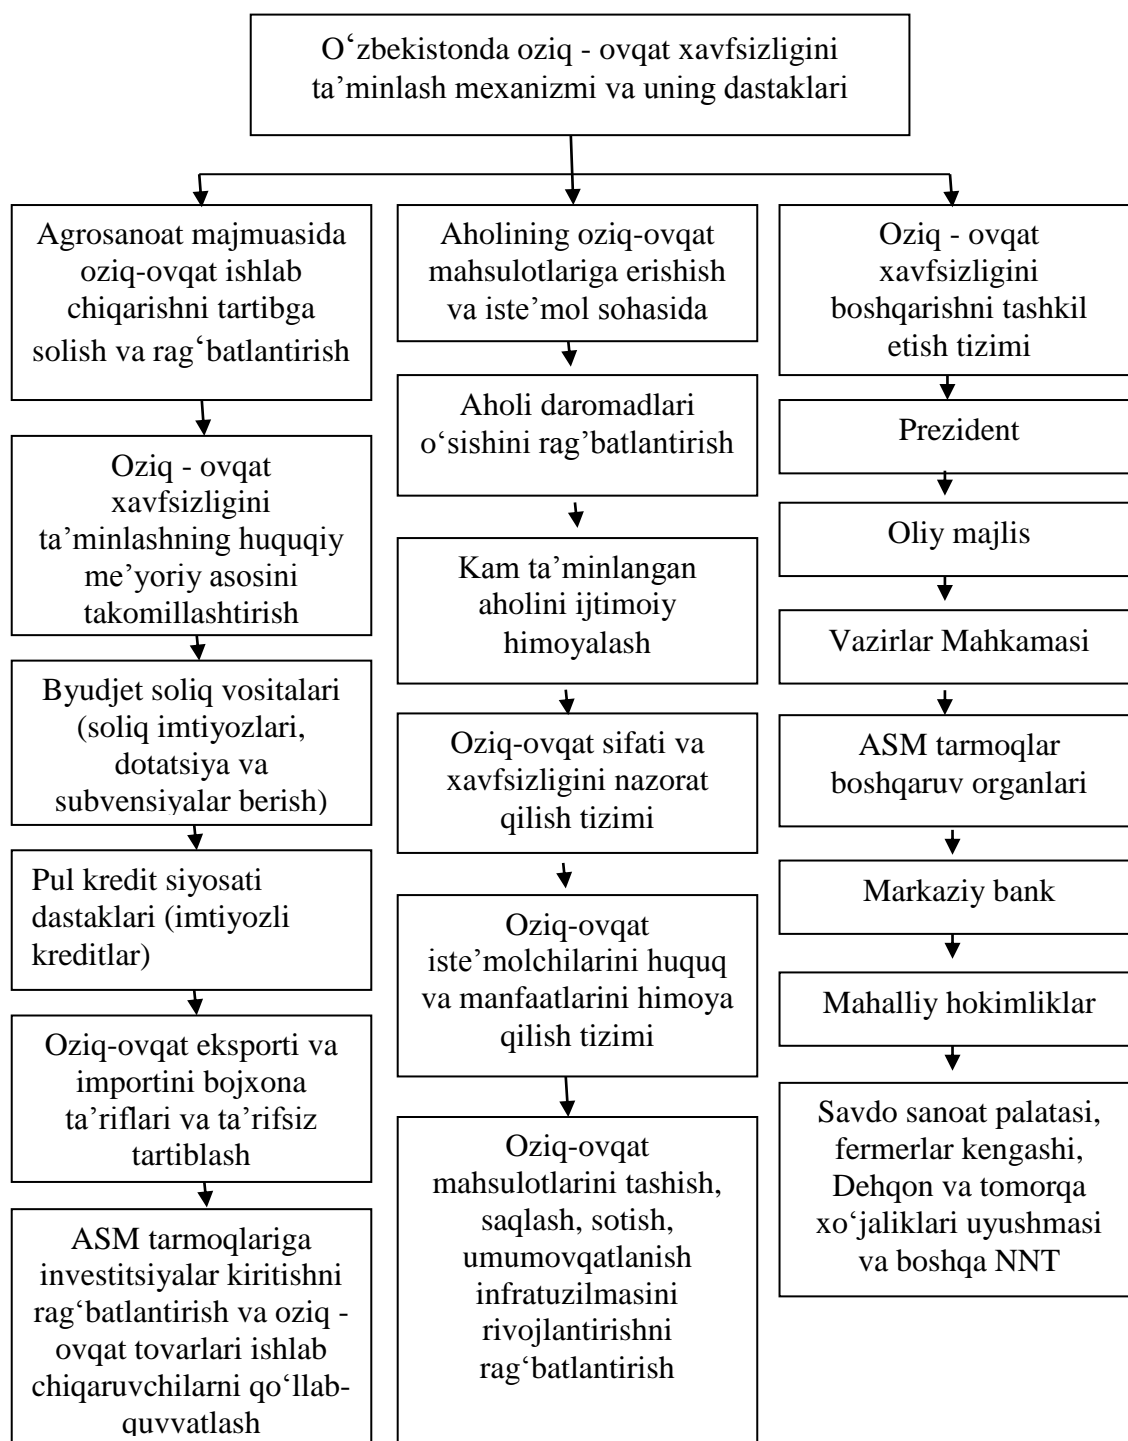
O‘zbekistonda oziq - ovqat xavfsizligini ta’minlash mexanizmi va uning dastaklari

Agrosanoat majmuasida oziq-ovqat ishlab chiqarishni tartibga solish va rag‘batlantirish

Oziq - ovqat xavfsizligini ta’minlashning huquqiy me’yoriy asosini takomillashtirish

Byudjet soliq vositalari (soliq imtiyozlari, dotatsiya va subvensiyalar berish)

Pul kredit siyosati dastaklari (imtiyozli kreditlar)

Oziq-ovqat eksporti va importini bojxona ta’riflari va ta’rifsiz tartiblash

ASM tarmoqlariga investitsiyalar kiritishni rag‘batlantirish va oziq - ovqat tovarlari ishlab chiqaruvchilarni qo‘llab-quvvatlash

Aholining oziq-ovqat mahsulotlariga erishish va iste’mol sohasida

Aholi daromadlari o‘sishini rag’batlantirish

Kam ta’minlangan aholini ijtimoiy himoyalash

Oziq-ovqat sifati va xavfsizligini nazorat qilish tizimi

Oziq-ovqat iste’molchilarini huquq va manfaatlarini himoya qilish tizimi

Oziq-ovqat mahsulotlarini tashish, saqlash, sotish, umumovqatlanish infratuzilmasini rivojlantirishni rag‘batlantirish

Oziq - ovqat xavfsizligini boshqarishni tashkil etish tizimi

Prezident

Oliy majlis

Vazirlar Mahkamasi

ASM tarmoqlar boshqaruv organlari

Markaziy bank

Mahalliy hokimliklar

Savdo sanoat palatasi, fermerlar kengashi, Dehqon va tomorqa xo‘jaliklari uyushmasi va boshqa NNT